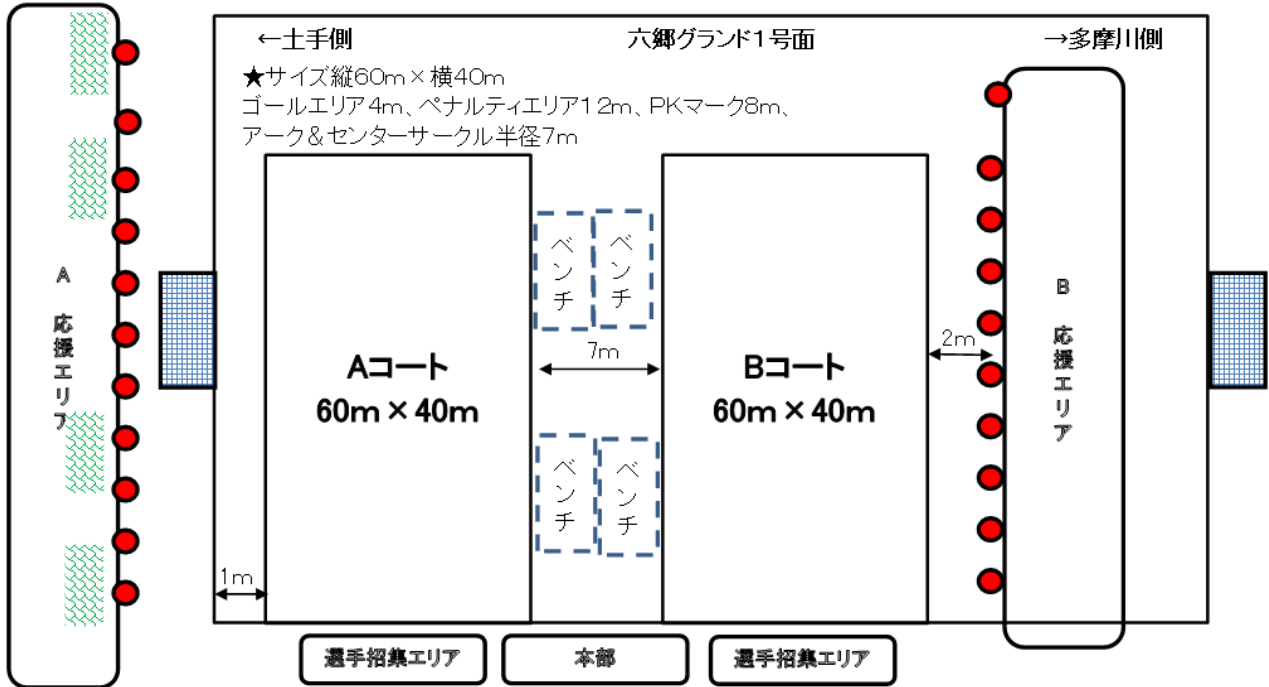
←土手側

六郷グランド１号面

→多摩川側

★サイズ縦60m × 横40m
ゴールエリア4m、ペナルティエリア12m、PKマーク8m、
アーク＆センターサークル半径7m

A
応援エリア

Aコート
60m × 40m

ベンチ

ベンチ

7m

ベンチ

ベンチ

Bコート
60m × 40m

2m

B
応援エリア

1m

選手招集エリア

本部

選手招集エリア